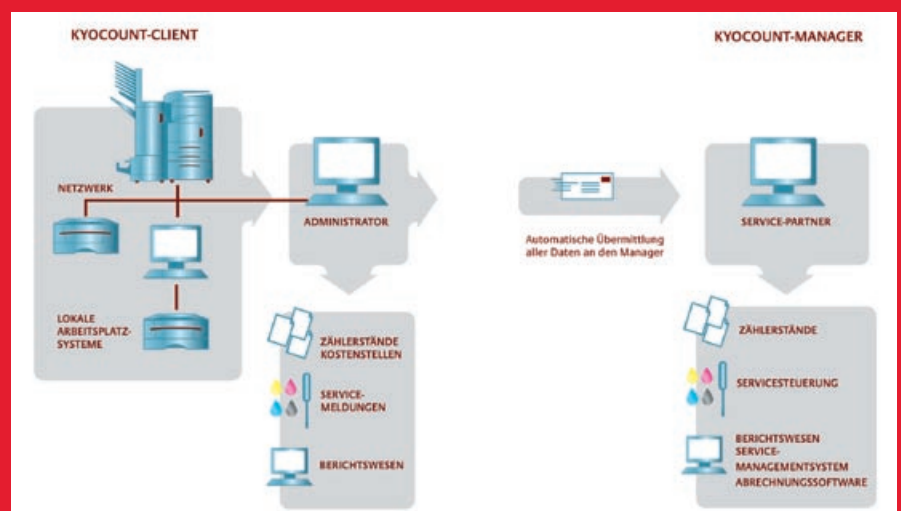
KYOCOUNT-CLIENT

KYOCOUNT-MANAGER

NETZWERK

LOKALE ARBEITSPLATZ-SYSTEME

ADMINISTRATOR

Automatische Übermittlung aller Daten an den Manager

SERVICE-PARTNER

ZÄHLERSTÄNDE KOSTENSTELLEN

SERVICE-MELDUNGEN

BERICHTSWESEN

ZÄHLERSTÄNDE

SERVICESTEUERUNG

BERICHTSWESEN SERVICE-MANAGEMENTSYSTEM ABRECHNUNGSSOFTWARE